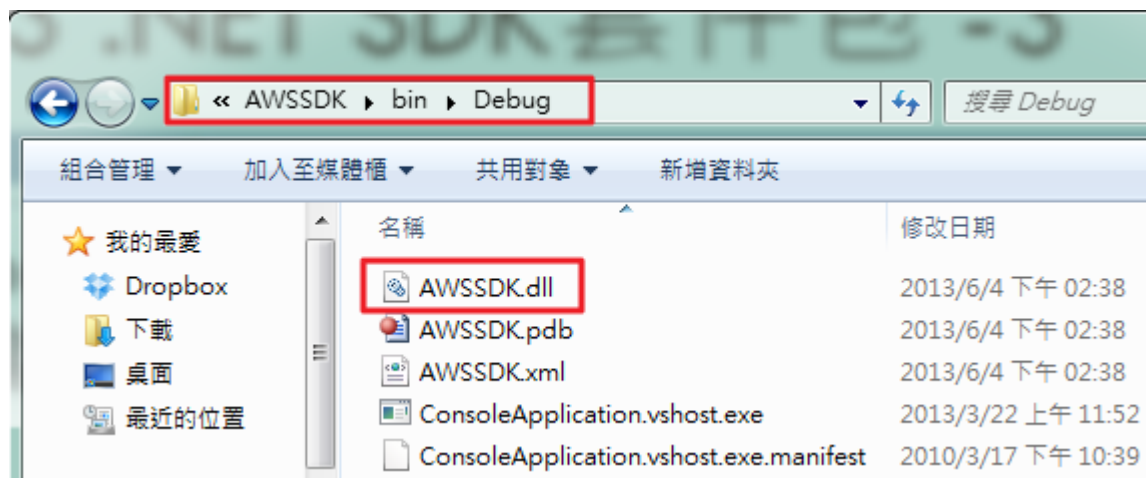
« AWSSDK ▸ bin ▸ Debug

搜尋 Debug

組合管理 ▾　加入至媒體櫃 ▾　共用對象 ▾　新增資料夾

我的最愛
Dropbox
下載
桌面
最近的位置

| 名稱 | 修改日期 |
|---|---|
| AWSSDK.dll | 2013/6/4 下午 02:38 |
| AWSSDK.pdb | 2013/6/4 下午 02:38 |
| AWSSDK.xml | 2013/6/4 下午 02:38 |
| ConsoleApplication.vshost.exe | 2013/3/22 上午 11:52 |
| ConsoleApplication.vshost.exe.manifest | 2010/3/17 下午 10:39 |